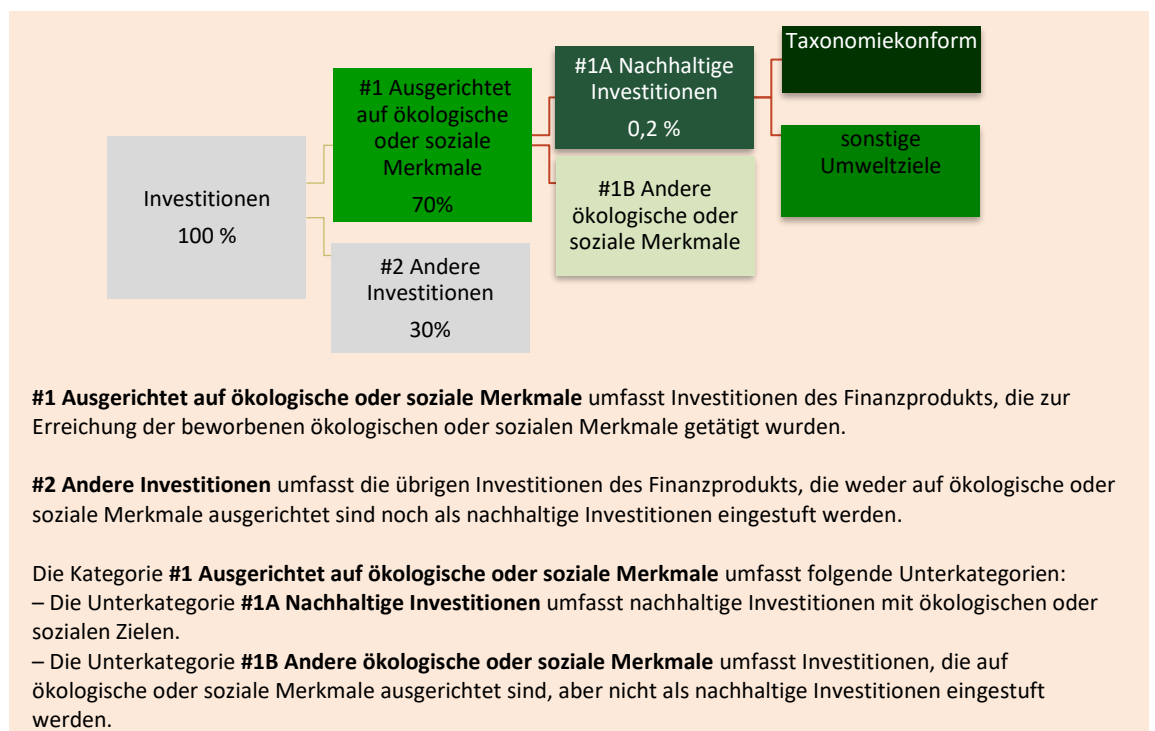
Investitionen
100 %

#1 Ausgerichtet auf ökologische oder soziale Merkmale
70%

#2 Andere Investitionen
30%

#1A Nachhaltige Investitionen
0,2 %

#1B Andere ökologische oder soziale Merkmale

Taxonomiekonform

sonstige Umweltziele

**#1 Ausgerichtet auf ökologische oder soziale Merkmale** umfasst Investitionen des Finanzprodukts, die zur Erreichung der beworbenen ökologischen oder sozialen Merkmale getätigt wurden.

**#2 Andere Investitionen** umfasst die übrigen Investitionen des Finanzprodukts, die weder auf ökologische oder soziale Merkmale ausgerichtet sind noch als nachhaltige Investitionen eingestuft werden.

Die Kategorie **#1 Ausgerichtet auf ökologische oder soziale Merkmale** umfasst folgende Unterkategorien:
– Die Unterkategorie **#1A Nachhaltige Investitionen** umfasst nachhaltige Investitionen mit ökologischen oder sozialen Zielen.
– Die Unterkategorie **#1B Andere ökologische oder soziale Merkmale** umfasst Investitionen, die auf ökologische oder soziale Merkmale ausgerichtet sind, aber nicht als nachhaltige Investitionen eingestuft werden.